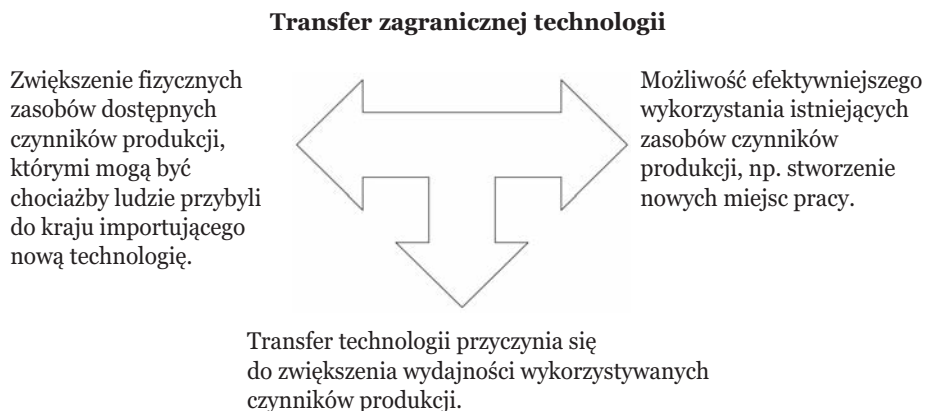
**Transfer zagranicznej technologii**

Zwiększenie fizycznych zasobów dostępnych czynników produkcji, którymi mogą być chociażby ludzie przybyli do kraju importującego nową technologię.

Możliwość efektywniejszego wykorzystania istniejących zasobów czynników produkcji, np. stworzenie nowych miejsc pracy.

Transfer technologii przyczynia się do zwiększenia wydajności wykorzystywanych czynników produkcji.